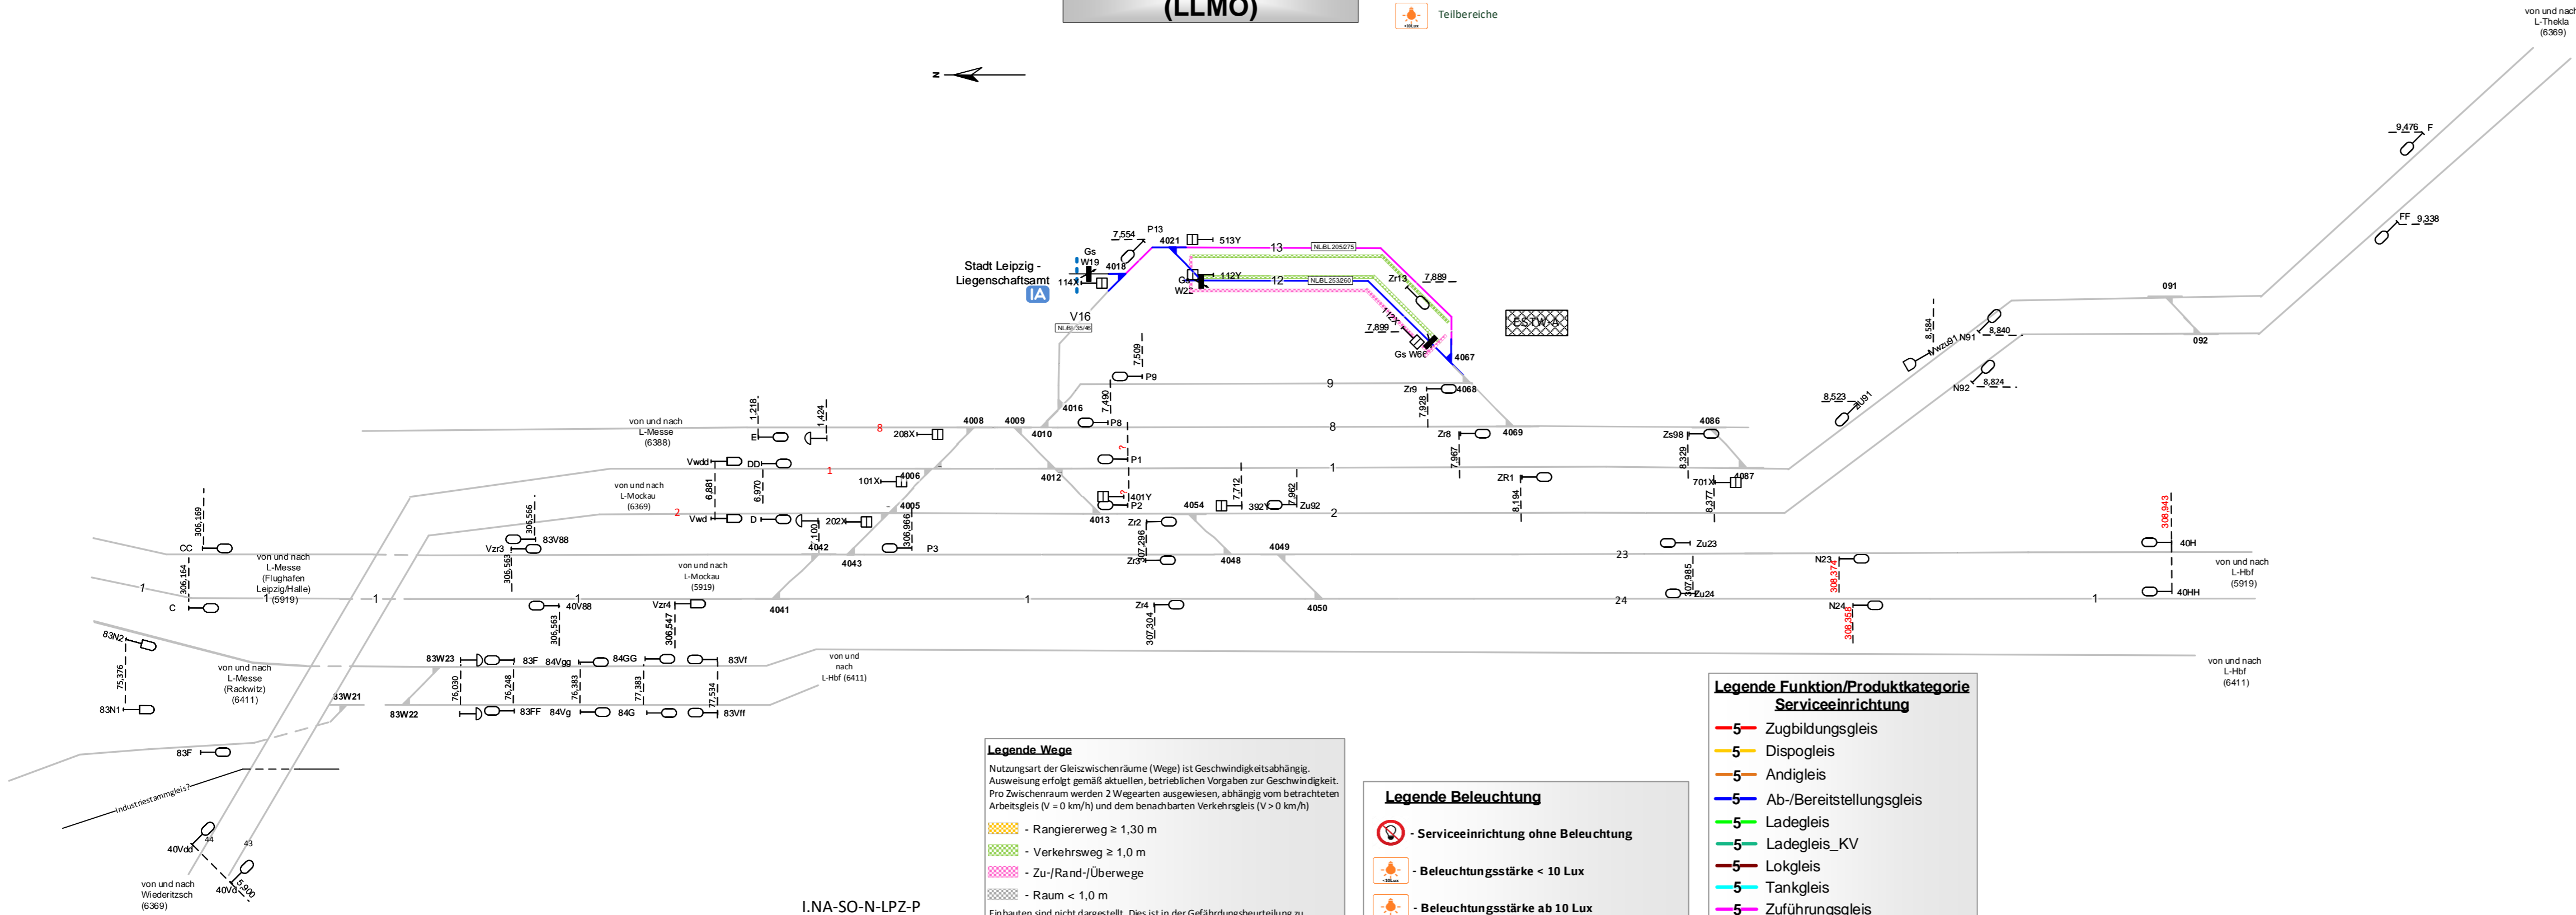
(LLMO)

Teilbereiche

von und nach L-Thekla (6369)

N

Stadt Leipzig - Liegenschaftsamt
IA

V16
NLBL/35/48

Gs W19
114X
4018
7,554
P13
4021
513Y
13
NLBL 205/275
112Y
12
NLBL 253/260
Gs W22
Zr13
7,889
112X
7,899
Gs W66
4067
ESTW-A

9,476 F
FF 9,338
091
092
8,584
W91
N91
8,840
N92
8,824
8,523
N91

7,509
P9
9
Zr9
4068
7,490
4016
P8
8
7,928
Zr8
4069
Zs98
4086
8,328
7,967
P1
1
ZR1
701X
4087
8,377
8,194

von und nach L-Messe (6388)
1,218
1,424
E
8
208X
4008
4009
4010
Vwdd
DD
1
101X
4006
4012
6,881
6,970
von und nach L-Mockau (6369)
2
Vwd
D
202X
4005
401Y
P2
4013
4054
7,712
7,992
392Y
Zu92
2
Zr2
7,296
Zr3
4048
4049
23
Zu23
N23
308,374
40H
308,943
von und nach L-Hbf (5919)
7,985
Zu24
24
N24
308,364
40HH
1
Zr4
307,304
4050
4041
4042
4043
P3
306,966
7,101

306,169
CC
von und nach L-Messe (Flughafen Leipzig/Halle) (5919)
1
306,164
C
1
306,556
Vzr3
83V88
306,583
40V88
1
306,563
von und nach L-Mockau (5919)
Vzr4
306,547

83N2
75,376
83N1
von und nach L-Messe (Rackwitz) (6411)
83W21
83W23
83F
84Vgg
84GG
83Vf
83W22
76,030
76,248
83FF
84Vg
84G
83Vff
76,383
77,383
77,534
von und nach L-Hbf (6411)
von und nach L-Hbf (6411)
83F
Industriestammgleis?
40Vdd
44
43
40Vd
5,900
von und nach Wiederitzsch (6369)

I.NA-SO-N-LPZ-P

Legende Wege
Nutzungsart der Gleiszwischenräume (Wege) ist Geschwindigkeitsabhängig. Ausweisung erfolgt gemäß aktuellen, betrieblichen Vorgaben zur Geschwindigkeit. Pro Zwischenraum werden 2 Wegearten ausgewiesen, abhängig vom betrachteten Arbeitsgleis (V = 0 km/h) und dem benachbarten Verkehrsgleis (V > 0 km/h)
- Rangiererweg ≥ 1,30 m
- Verkehrsweg ≥ 1,0 m
- Zu-/Rand-/Überwege
- Raum < 1,0 m
Einbauten sind nicht dargestellt. Dies ist in der Gefährdungsbeurteilung zu

Legende Beleuchtung
- Serviceeinrichtung ohne Beleuchtung
- Beleuchtungsstärke < 10 Lux
- Beleuchtungsstärke ab 10 Lux

Legende Funktion/Produktkategorie Serviceeinrichtung
5 Zugbildungsgleis
5 Dispogleis
5 Andigleis
5 Ab-/Bereitstellungsgleis
5 Ladegleis
5 Ladegleis_KV
5 Lokgleis
5 Tankgleis
5 Zuführungsgleis